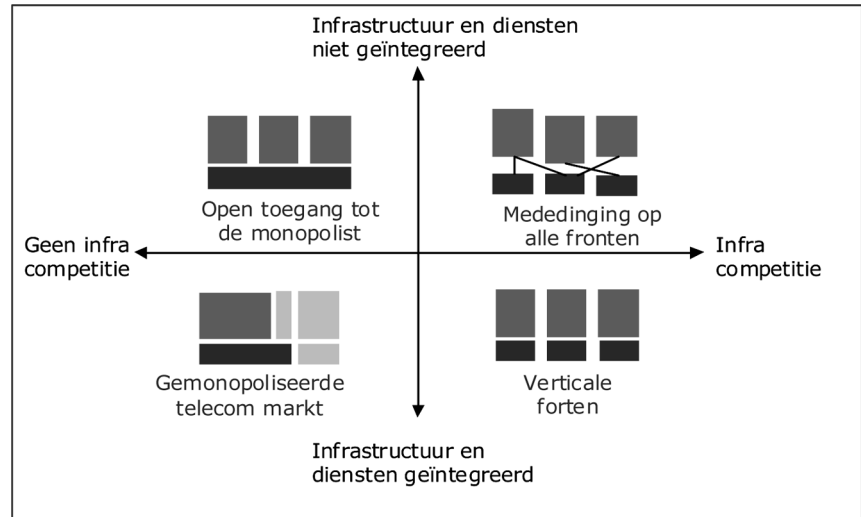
Infrastructuur en diensten niet geïntegreerd

Open toegang tot de monopolist

Mededinging op alle fronten

Geen infra competitie

Infra competitie

Gemonopoliseerde telecom markt

Verticale forten

Infrastructuur en diensten geïntegreerd